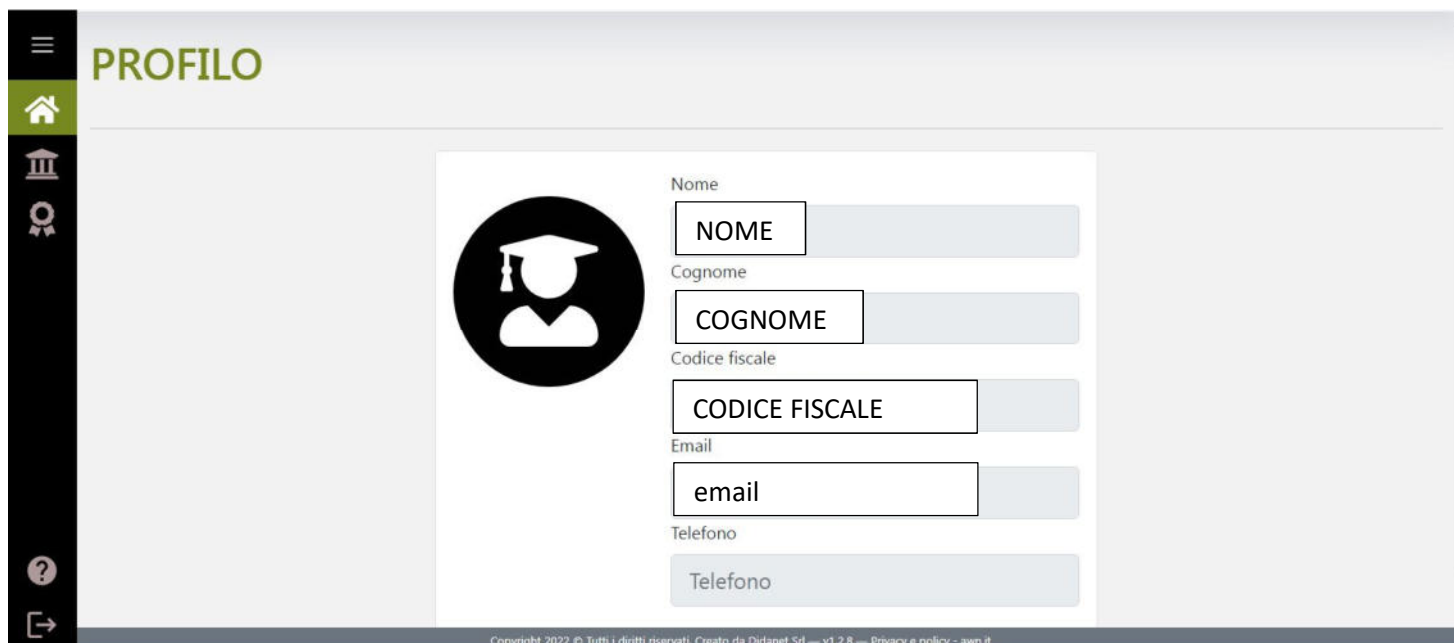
PROFILO

Nome

NOME

Cognome

COGNOME

Codice fiscale

CODICE FISCALE

Email

email

Telefono

Telefono

Copyright 2022 © Tutti i diritti riservati. Creato da Didanet Srl — v1.2.8 — Privacy e policy - awn.it